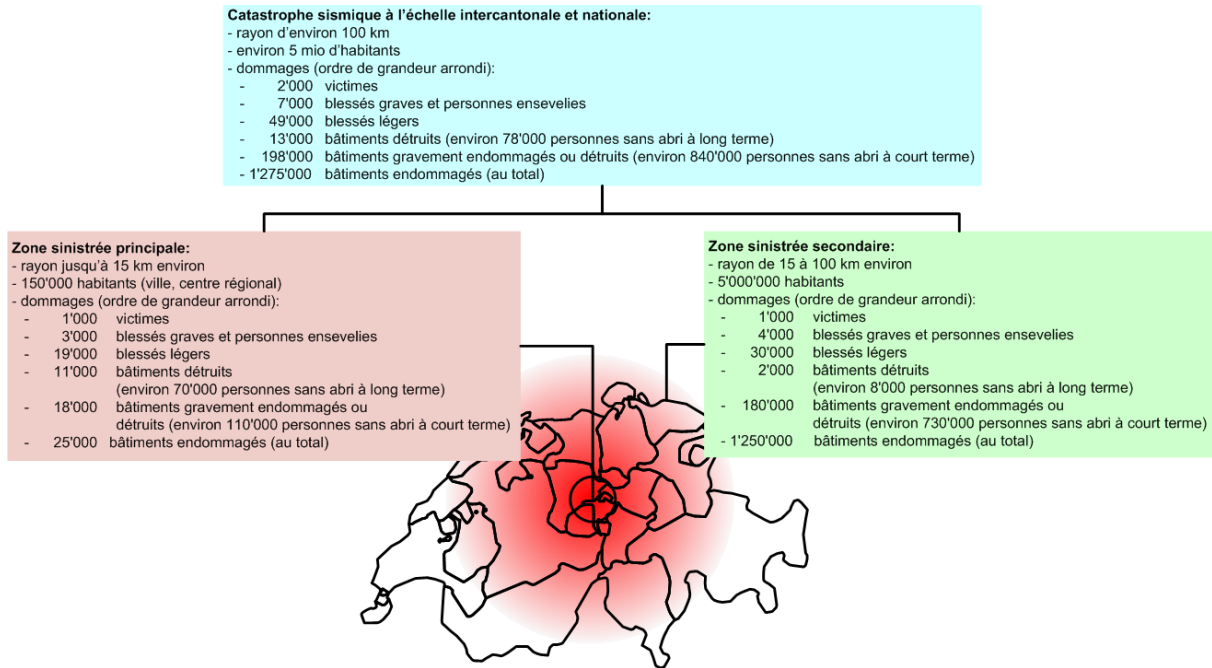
**Catastrophe sismique à l'échelle intercantonale et nationale:**
- rayon d'environ 100 km
- environ 5 mio d'habitants
- dommages (ordre de grandeur arrondi):
- 2'000 victimes
- 7'000 blessés graves et personnes ensevelies
- 49'000 blessés légers
- 13'000 bâtiments détruits (environ 78'000 personnes sans abri à long terme)
- 198'000 bâtiments gravement endommagés ou détruits (environ 840'000 personnes sans abri à court terme)
- 1'275'000 bâtiments endommagés (au total)

**Zone sinistrée principale:**
- rayon jusqu'à 15 km environ
- 150'000 habitants (ville, centre régional)
- dommages (ordre de grandeur arrondi):
- 1'000 victimes
- 3'000 blessés graves et personnes ensevelies
- 19'000 blessés légers
- 11'000 bâtiments détruits (environ 70'000 personnes sans abri à long terme)
- 18'000 bâtiments gravement endommagés ou détruits (environ 110'000 personnes sans abri à court terme)
- 25'000 bâtiments endommagés (au total)

**Zone sinistrée secondaire:**
- rayon de 15 à 100 km environ
- 5'000'000 habitants
- dommages (ordre de grandeur arrondi):
- 1'000 victimes
- 4'000 blessés graves et personnes ensevelies
- 30'000 blessés légers
- 2'000 bâtiments détruits (environ 8'000 personnes sans abri à long terme)
- 180'000 bâtiments gravement endommagés ou détruits (environ 730'000 personnes sans abri à court terme)
- 1'250'000 bâtiments endommagés (au total)